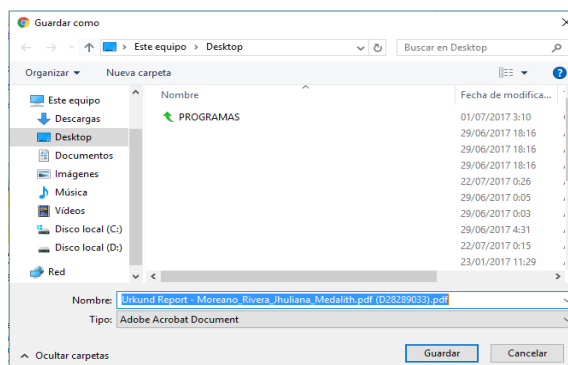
Guardar como

Este equipo > Desktop

Buscar en Desktop

Organizar ▾ Nueva carpeta

Este equipo
Descargas
Desktop
Documentos
Imágenes
Música
Vídeos
Disco local (C:)
Disco local (D:)
Red

| Nombre | Fecha de modifica... |
|---|---|
| PROGRAMAS | 01/07/2017 3:10 |
| | 29/06/2017 18:16 |
| | 29/06/2017 18:16 |
| | 29/06/2017 18:16 |
| | 22/07/2017 0:26 |
| | 29/06/2017 0:05 |
| | 29/06/2017 0:03 |
| | 29/06/2017 4:31 |
| | 22/07/2017 0:15 |
| | 23/01/2017 11:29 |

Nombre: Urkund Report - Moreano_Rivera_Jhuliana_Medalith.pdf (D28289033).pdf

Tipo: Adobe Acrobat Document

Ocultar carpetas

Guardar

Cancelar